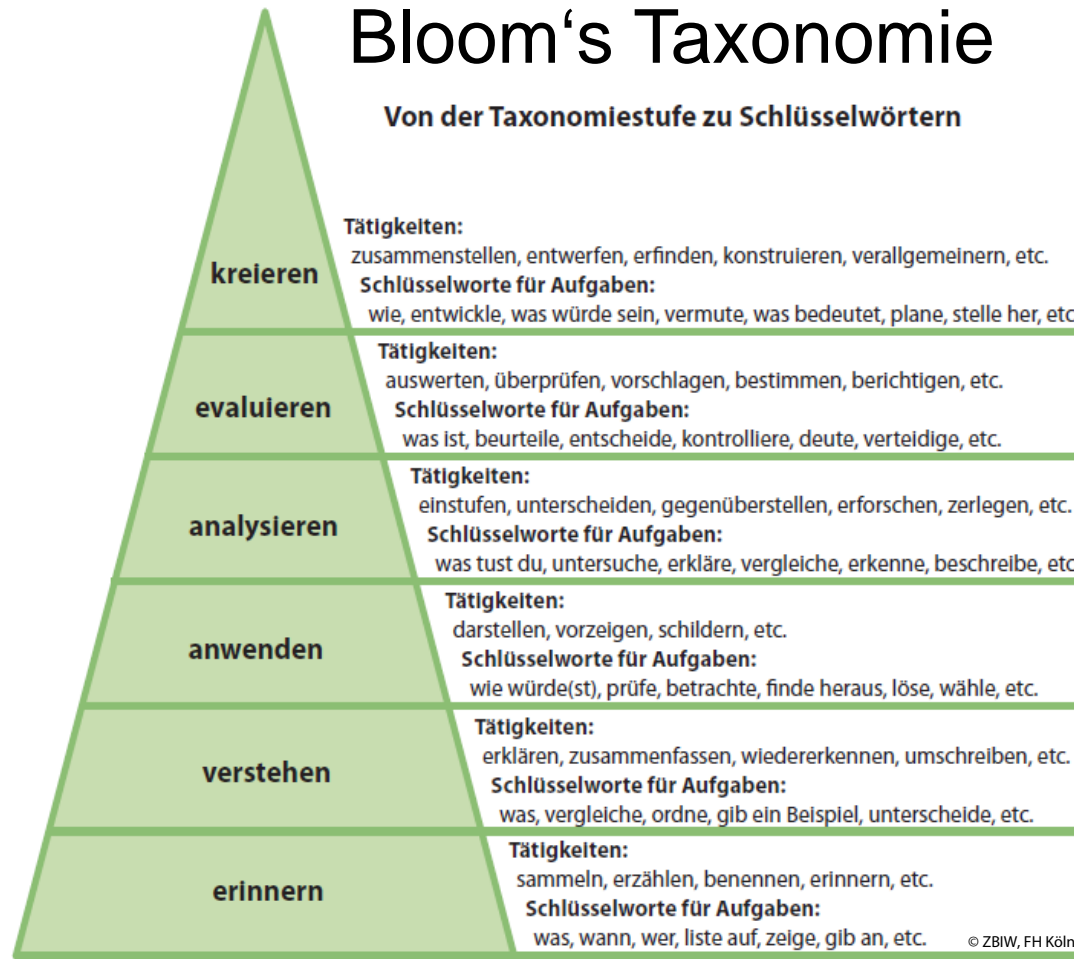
Bloom‘s Taxonomie

Von der Taxonomiestufe zu Schlüsselwörtern

kreieren

Tätigkeiten:
zusammenstellen, entwerfen, erfinden, konstruieren, verallgemeinern, etc.
Schlüsselworte für Aufgaben:
wie, entwickle, was würde sein, vermute, was bedeutet, plane, stelle her, etc

evaluieren

Tätigkeiten:
auswerten, überprüfen, vorschlagen, bestimmen, berichtigen, etc.
Schlüsselworte für Aufgaben:
was ist, beurteile, entscheide, kontrolliere, deute, verteidige, etc.

analysieren

Tätigkeiten:
einstufen, unterscheiden, gegenüberstellen, erforschen, zerlegen, etc.
Schlüsselworte für Aufgaben:
was tust du, untersuche, erkläre, vergleiche, erkenne, beschreibe, etc

anwenden

Tätigkeiten:
darstellen, vorzeigen, schildern, etc.
Schlüsselworte für Aufgaben:
wie würde(st), prüfe, betrachte, finde heraus, löse, wähle, etc.

verstehen

Tätigkeiten:
erklären, zusammenfassen, wiedererkennen, umschreiben, etc.
Schlüsselworte für Aufgaben:
was, vergleiche, ordne, gib ein Beispiel, unterscheide, etc.

erinnern

Tätigkeiten:
sammeln, erzählen, benennen, erinnern, etc.
Schlüsselworte für Aufgaben:
was, wann, wer, liste auf, zeige, gib an, etc.

© ZBIW, FH Köln